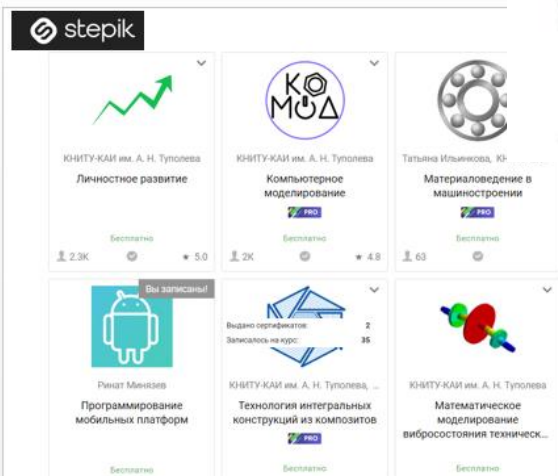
stepik

КНИТУ-КАИ им. А. Н. Туполева
Личностное развитие
Бесплатно
2.3K ★ 5.0

КОМОД
КНИТУ-КАИ им. А. Н. Туполева
Компьютерное моделирование
PRO
Бесплатно
2K ★ 4.8

Татьяна Ильинкова, КН
Материаловедение в машиностроении
PRO
Бесплатно
63

Вы записаны!
Ринат Минязев
Программирование мобильных платформ
Бесплатно

Выдано сертификатов: 2
Записалось на курс: 35
КНИТУ-КАИ им. А. Н. Туполева, ...
Технология интегральных конструкций из композитов
PRO
Бесплатно

КНИТУ-КАИ им. А. Н. Туполева
Математическое моделирование вибросостояния техническ...
Бесплатно